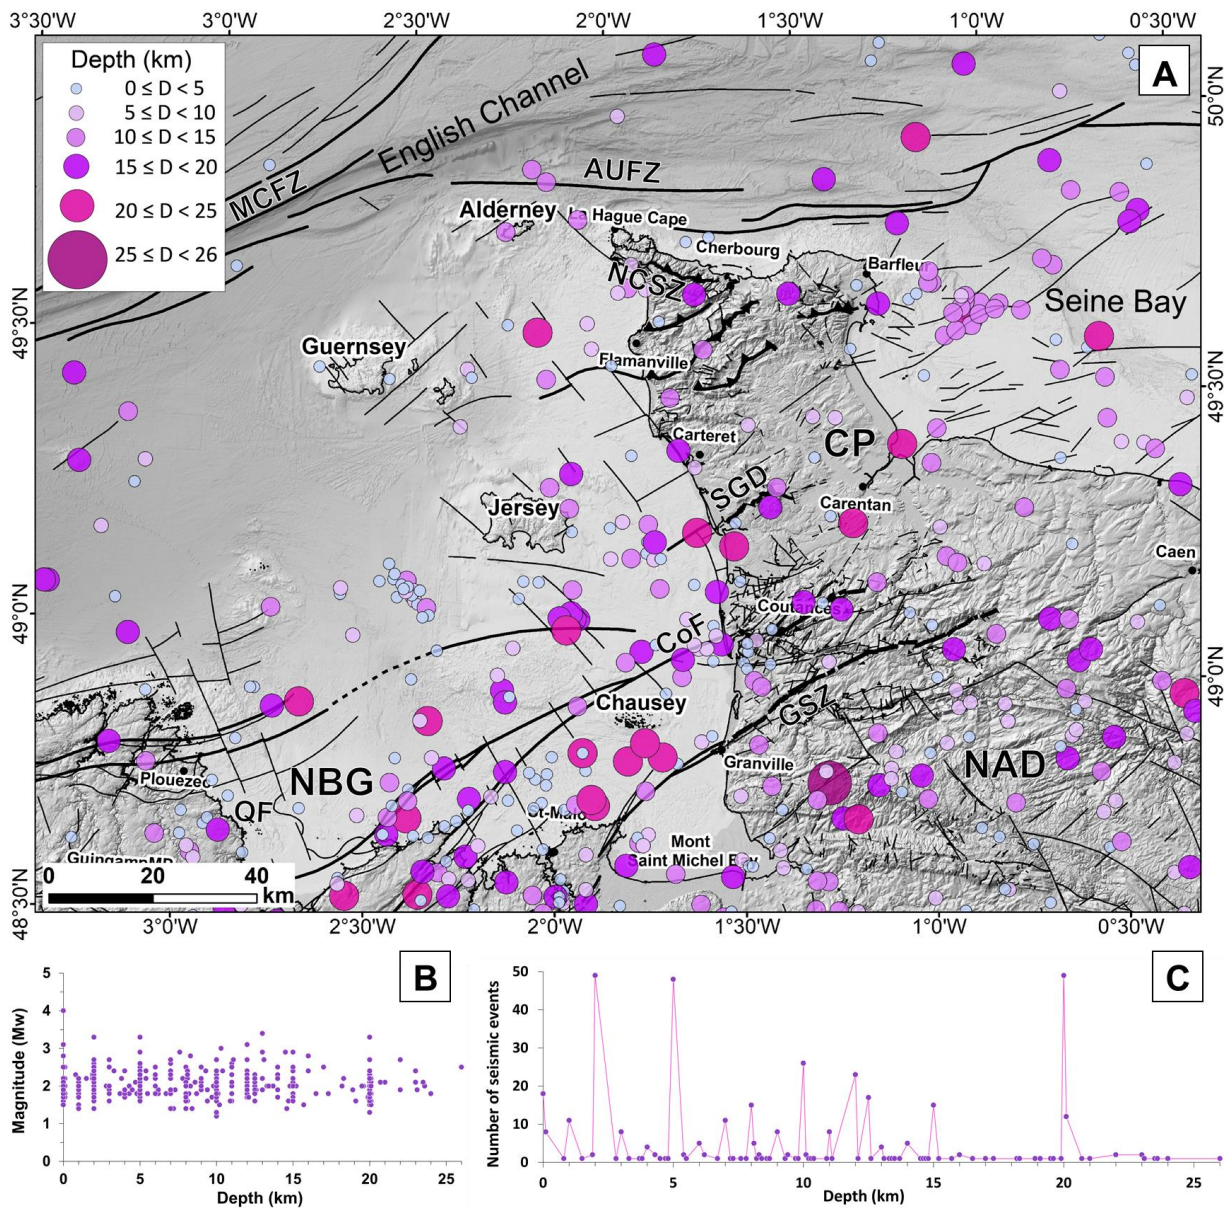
3°30'W 3°0'W 2°30'W 2°0'W 1°30'W 1°0'W 0°30'W

A

Depth (km)
0 ≤ D < 5
5 ≤ D < 10
10 ≤ D < 15
15 ≤ D < 20
20 ≤ D < 25
25 ≤ D < 26

English Channel
MCFZ
AUFZ
Alderney
La Hague Cape
Cherbourg
Barfleur
NCSZ
Seine Bay
Guernsey
Flamanville
Carteret
CP
SGD
Jersey
Carentan
Caen
Coutances
CoF
Chausey
GSZ
NBG
Granville
NAD
Plouezec
QF
St-Malo
Mont Saint Michel Bay
GuingampMD

0 20 40 km

50°0'N
49°30'N
49°0'N
48°30'N

3°0'W 2°30'W 2°0'W 1°30'W 1°0'W 0°30'W

B
Magnitude (Mw)
0 1 2 3 4 5
0 5 10 15 20 25
Depth (km)

C
Number of seismic events
0 10 20 30 40 50
0 5 10 15 20 25
Depth (km)